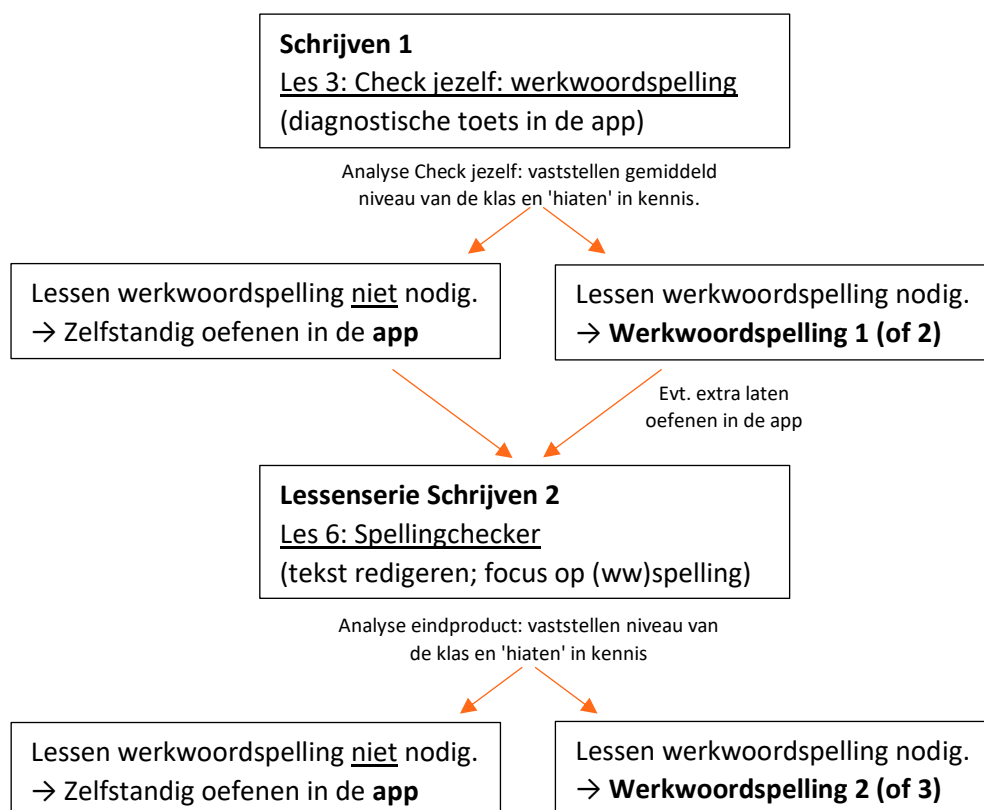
**Schrijven 1**
Les 3: Check jezelf: werkwoordspelling
(diagnostische toets in de app)

Analyse Check jezelf: vaststellen gemiddeld niveau van de klas en 'hiaten' in kennis.

Lessen werkwoordspelling niet nodig.
→ Zelfstandig oefenen in de **app**

Lessen werkwoordspelling nodig.
→ **Werkwoordspelling 1 (of 2)**

Evt. extra laten oefenen in de app

**Lessenserie Schrijven 2**
Les 6: Spellingchecker
(tekst redigeren; focus op (ww)spelling)

Analyse eindproduct: vaststellen niveau van de klas en 'hiaten' in kennis

Lessen werkwoordspelling niet nodig.
→ Zelfstandig oefenen in de **app**

Lessen werkwoordspelling nodig.
→ **Werkwoordspelling 2 (of 3)**